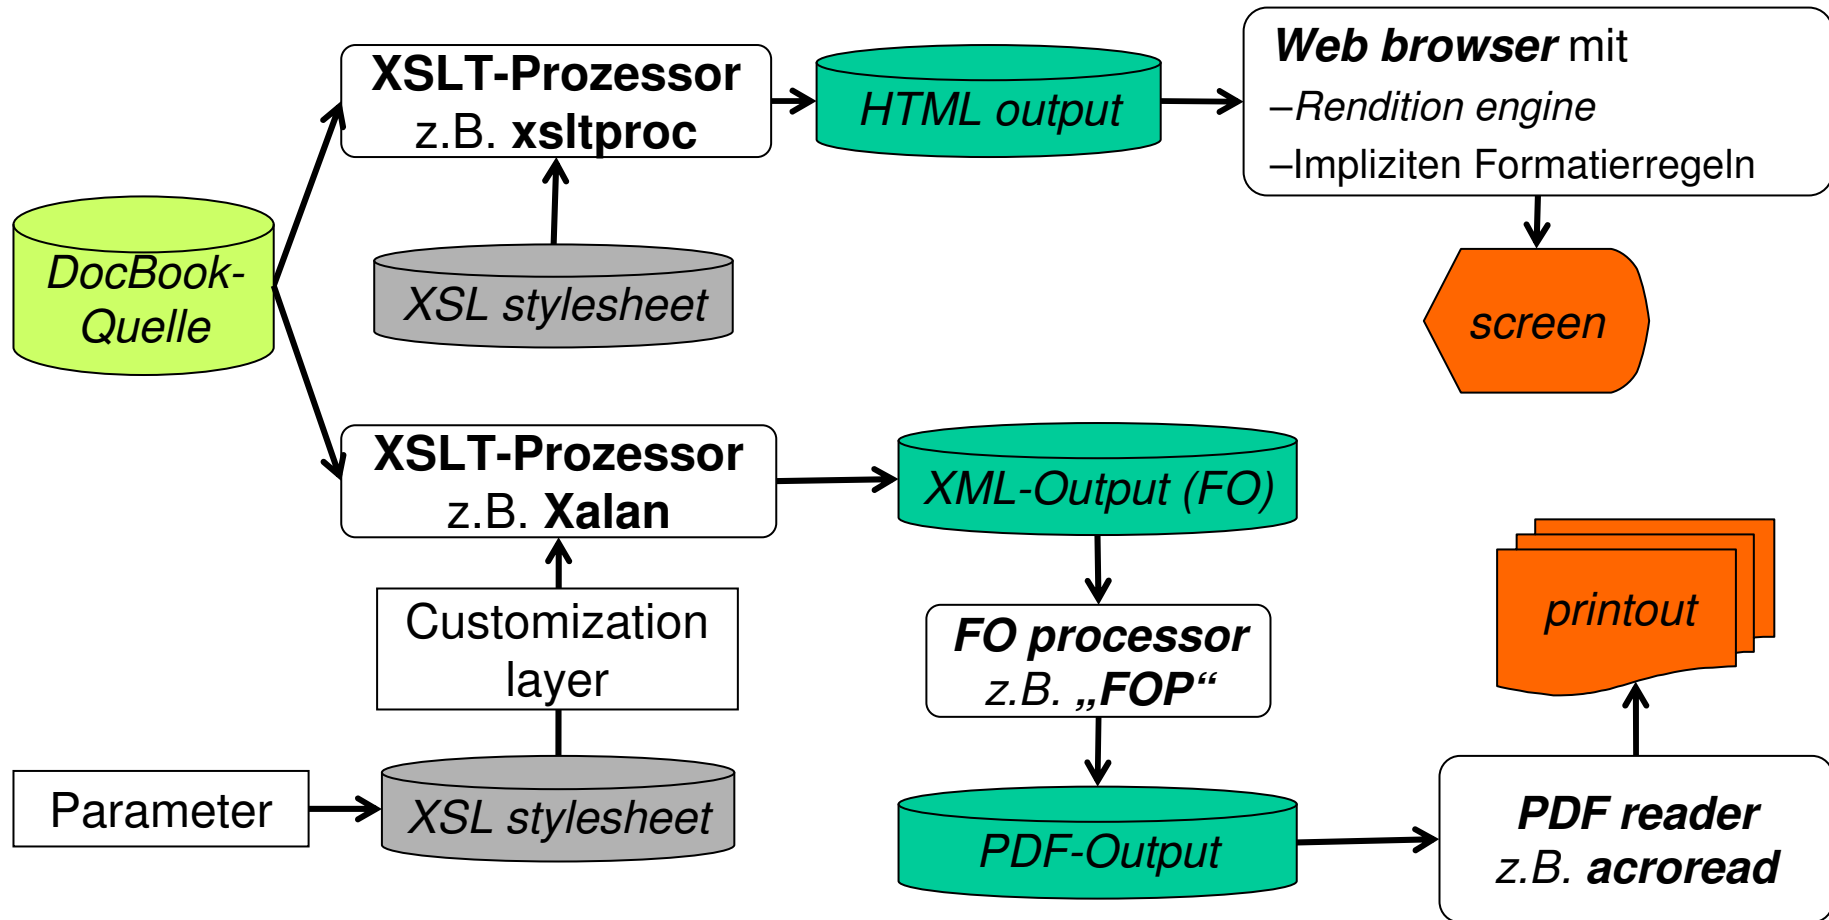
XSLT-Prozessor
z.B. xsltproc

HTML output

Web browser mit
–Rendition engine
–Impliziten Formatierregeln

DocBook-Quelle

XSL stylesheet

screen

XSLT-Prozessor
z.B. Xalan

XML-Output (FO)

printout

Customization layer

FO processor
z.B. „FOP“

Parameter

XSL stylesheet

PDF-Output

PDF reader
z.B. acroread